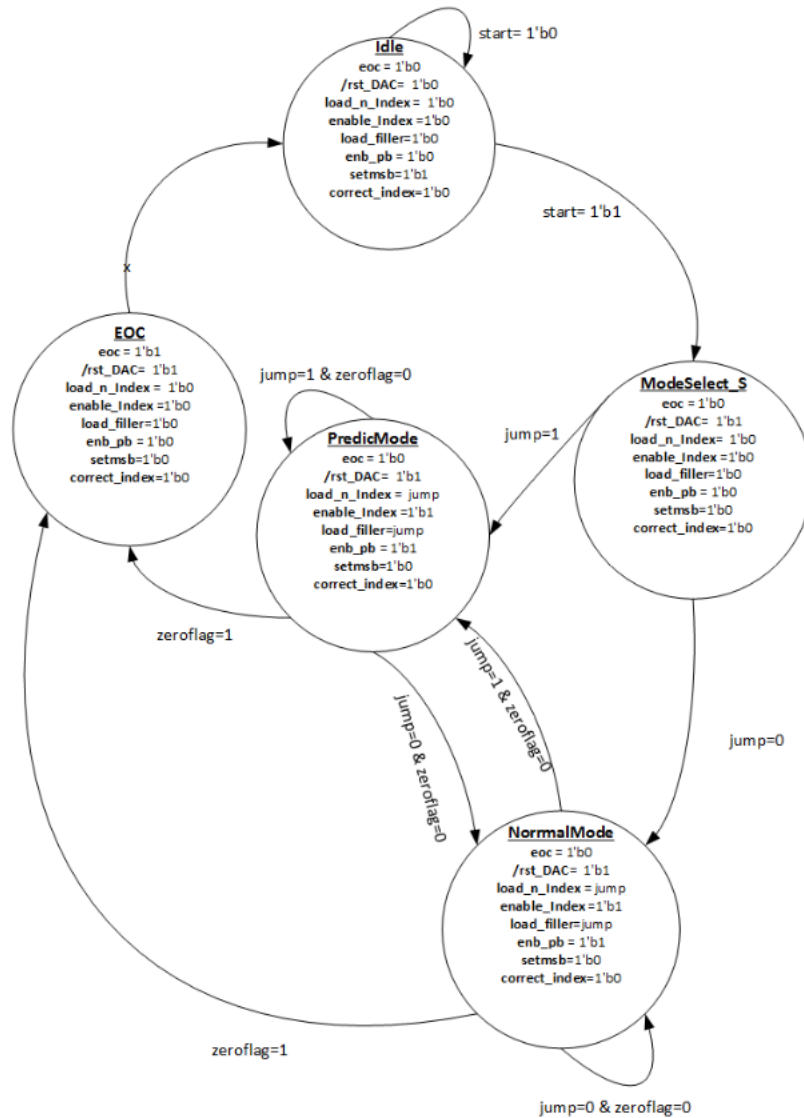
start= 1'b0

Idle
eoc = 1'b0
/rst_DAC= 1'b0
load_n_Index = 1'b0
enable_Index =1'b0
load_filler=1'b0
enb_pb = 1'b0
setmsb=1'b1
correct_index=1'b0

start= 1'b1

x

EOC
eoc = 1'b1
/rst_DAC= 1'b1
load_n_Index = 1'b0
enable_Index =1'b0
load_filler=1'b0
enb_pb = 1'b0
setmsb=1'b0
correct_index=1'b0

jump=1 & zeroflag=0

PredicMode
eoc = 1'b0
/rst_DAC= 1'b1
load_n_Index = jump
enable_Index =1'b1
load_filler=jump
enb_pb = 1'b1
setmsb=1'b0
correct_index=1'b0

jump=1

ModeSelect_S
eoc = 1'b0
/rst_DAC= 1'b1
load_n_Index= 1'b0
enable_Index =1'b0
load_filler=1'b0
enb_pb = 1'b0
setmsb=1'b0
correct_index=1'b0

zeroflag=1

jump=1 & zeroflag=0

jump=0 & zeroflag=0

jump=0

NorrmalMode
eoc = 1'b0
/rst_DAC= 1'b1
load_n_Index = jump
enable_Index =1'b1
load_filler=jump
enb_pb = 1'b1
setmsb=1'b0
correct_index=1'b0

zeroflag=1

jump=0 & zeroflag=0